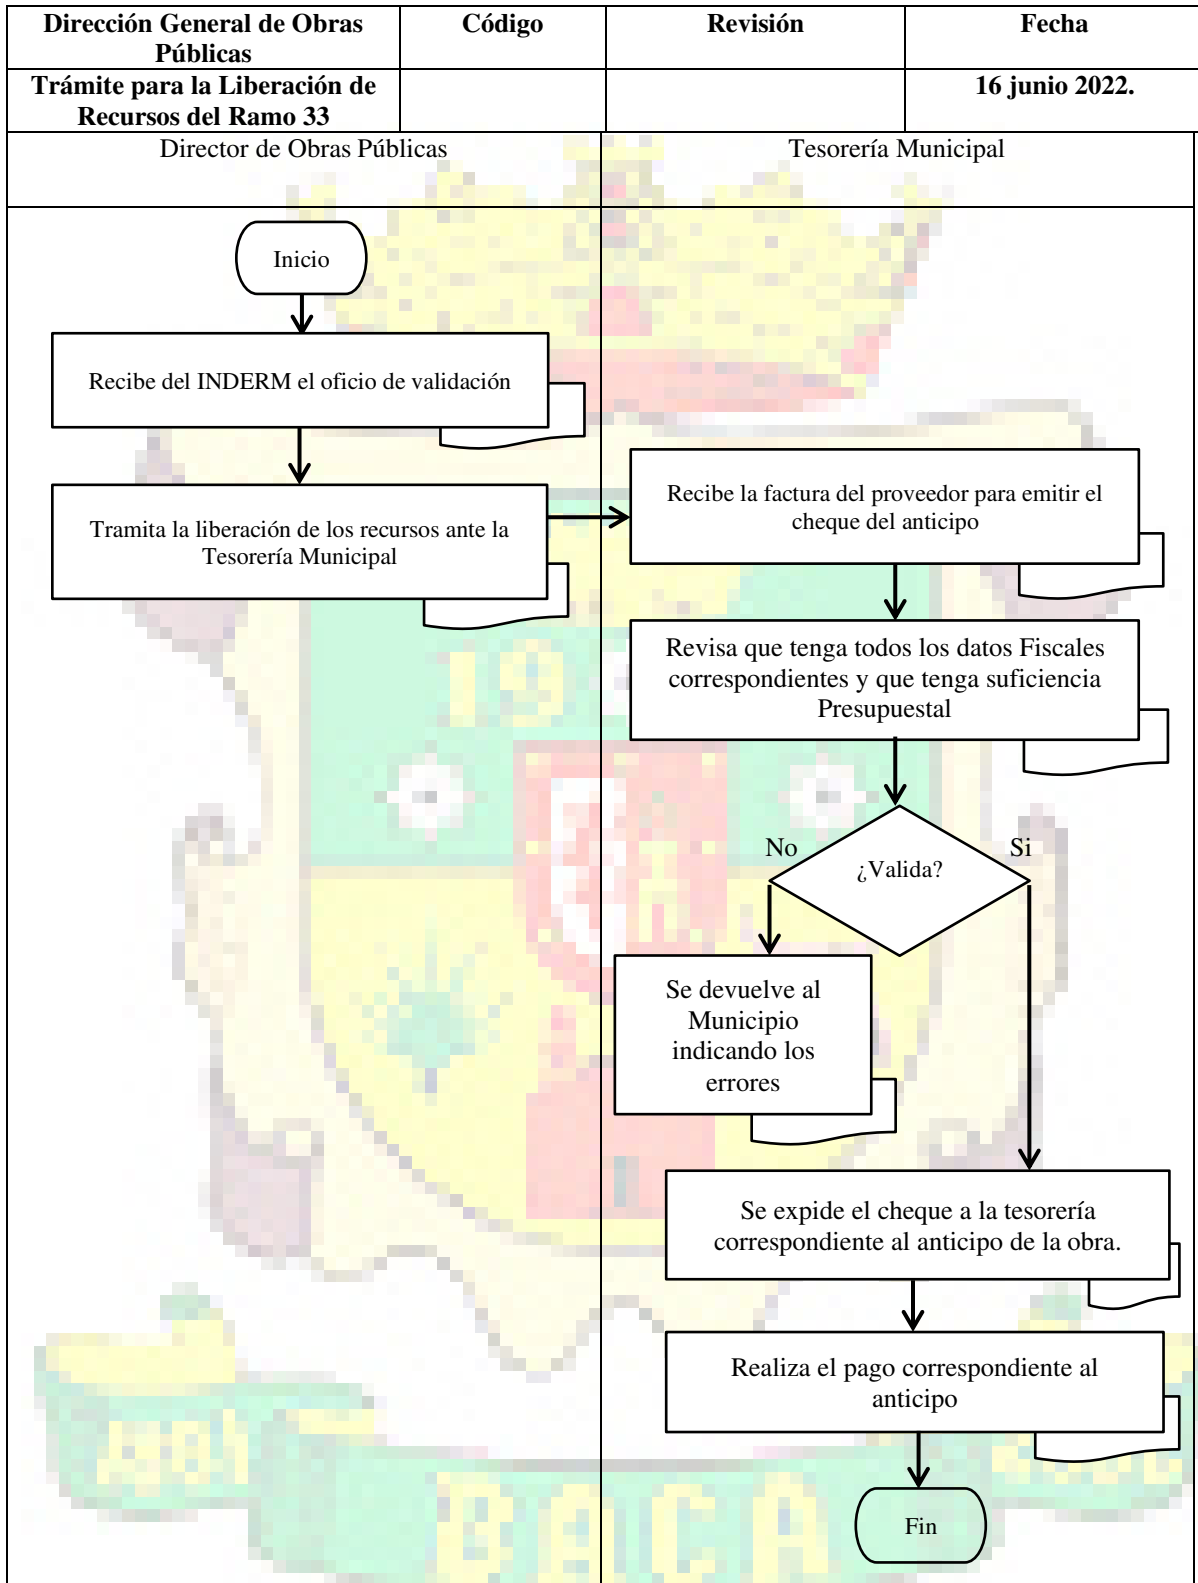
| Dirección General de Obras Públicas | Código | Revisión | Fecha |
|---|---|---|---|
| Trámite para la Liberación de Recursos del Ramo 33 | | | 16 junio 2022. |

Director de Obras Públicas

Tesorería Municipal

Inicio

Recibe del INDERM el oficio de validación

Tramita la liberación de los recursos ante la Tesorería Municipal

Recibe la factura del proveedor para emitir el cheque del anticipo

Revisa que tenga todos los datos Fiscales correspondientes y que tenga suficiencia Presupuestal

No

¿Valida?

Si

Se devuelve al Municipio indicando los errores

Se expide el cheque a la tesorería correspondiente al anticipo de la obra.

Realiza el pago correspondiente al anticipo

Fin